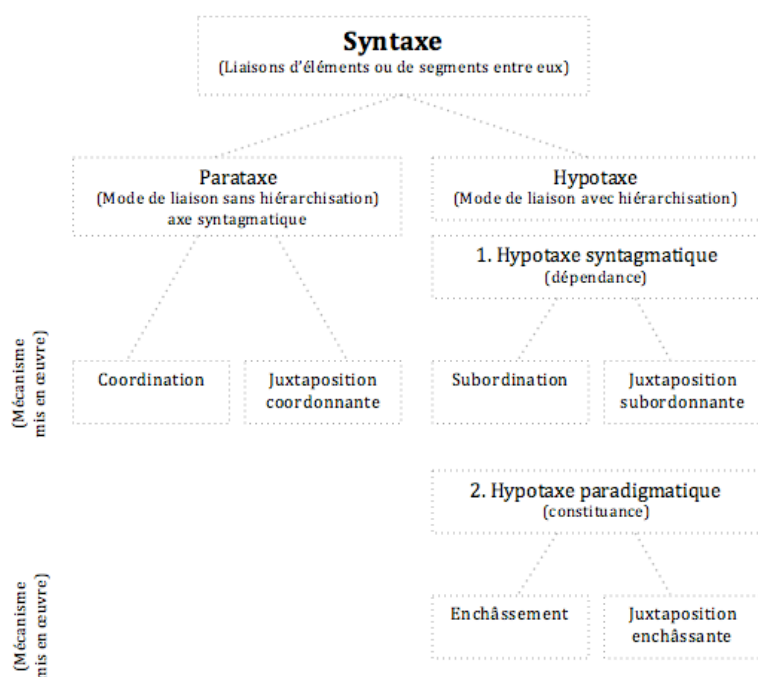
Syntaxe
(Liaisons d'éléments ou de segments entre eux)

Parataxe
(Mode de liaison sans hiérarchisation)
axe syntagmatique

Hypotaxe
(Mode de liaison avec hiérarchisation)

1. Hypotaxe syntagmatique
(dépendance)

(Mécanisme mis en œuvre)

Coordination

Juxtaposition coordonnante

Subordination

Juxtaposition subordonnante

2. Hypotaxe paradigmatique
(constituance)

(Mécanisme mis en œuvre)

Enchâssement

Juxtaposition enchâssante